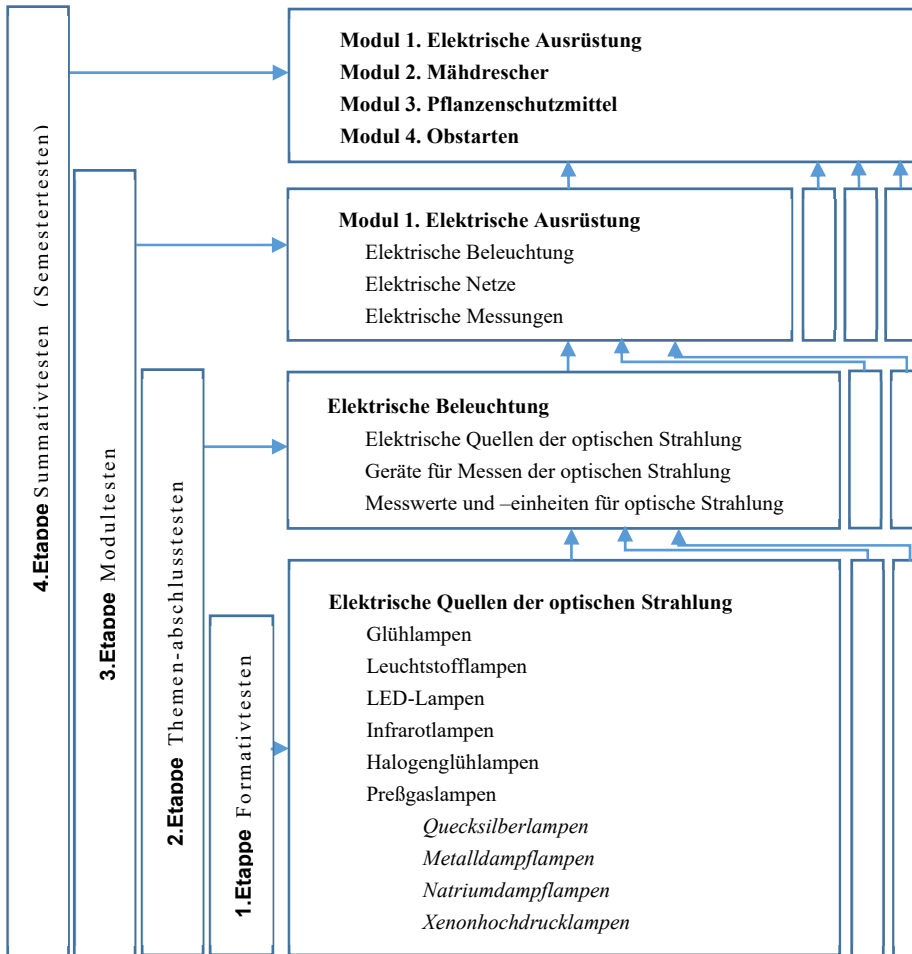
4.Etappe Summativtesten (Semestertesten)

3.Etappe Modultesten

2.Etappe Themen-abschlusstesten

1.Etappe Formativtesten

Modul 1. Elektrische Ausrüstung
Modul 2. Mähdrescher
Modul 3. Pflanzenschutzmittel
Modul 4. Obstarten

Modul 1. Elektrische Ausrüstung
Elektrische Beleuchtung
Elektrische Netze
Elektrische Messungen

Elektrische Beleuchtung
Elektrische Quellen der optischen Strahlung
Geräte für Messen der optischen Strahlung
Messwerte und –einheiten für optische Strahlung

Elektrische Quellen der optischen Strahlung
Glühlampen
Leuchtstofflampen
LED-Lampen
Infrarotlampen
Halogenglühlampen
Preßgaslampen
Quecksilberlampen
Metalldampflampen
Natriumdampflampen
Xenonhochdrucklampen